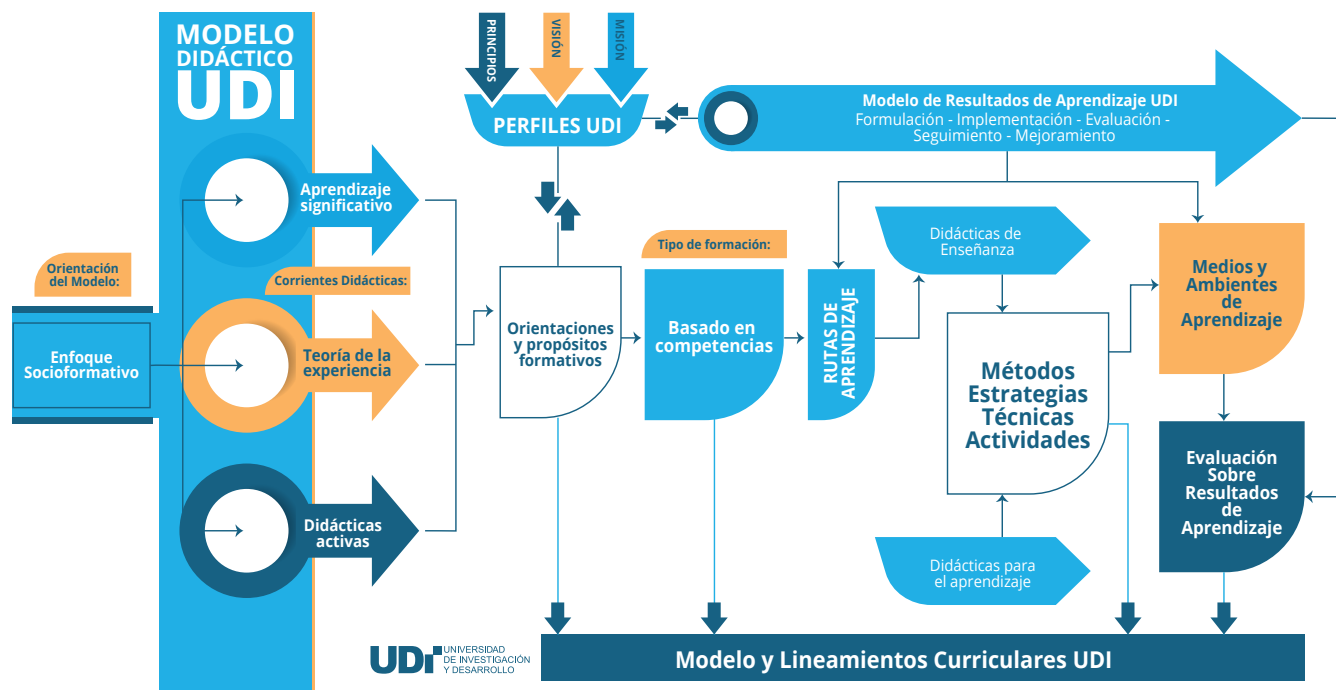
MODELO DIDÁCTICO UDI

PRINCIPIOS
VISIÓN
MISIÓN

PERFILES UDI

Modelo de Resultados de Aprendizaje UDI
Formulación - Implementación - Evaluación - Seguimiento - Mejoramiento

Aprendizaje significativo

Orientación del Modelo:

Corrientes Didácticas:

Enfoque Socioformativo

Teoría de la experiencia

Didácticas activas

Orientaciones y propósitos formativos

Tipo de formación:

Basado en competencias

RUTAS DE APRENDIZAJE

Didácticas de Enseñanza

Métodos Estrategias Técnicas Actividades

Didácticas para el aprendizaje

Medios y Ambientes de Aprendizaje

Evaluación Sobre Resultados de Aprendizaje

UDI UNIVERSIDAD DE INVESTIGACIÓN Y DESARROLLO

Modelo y Lineamientos Curriculares UDI